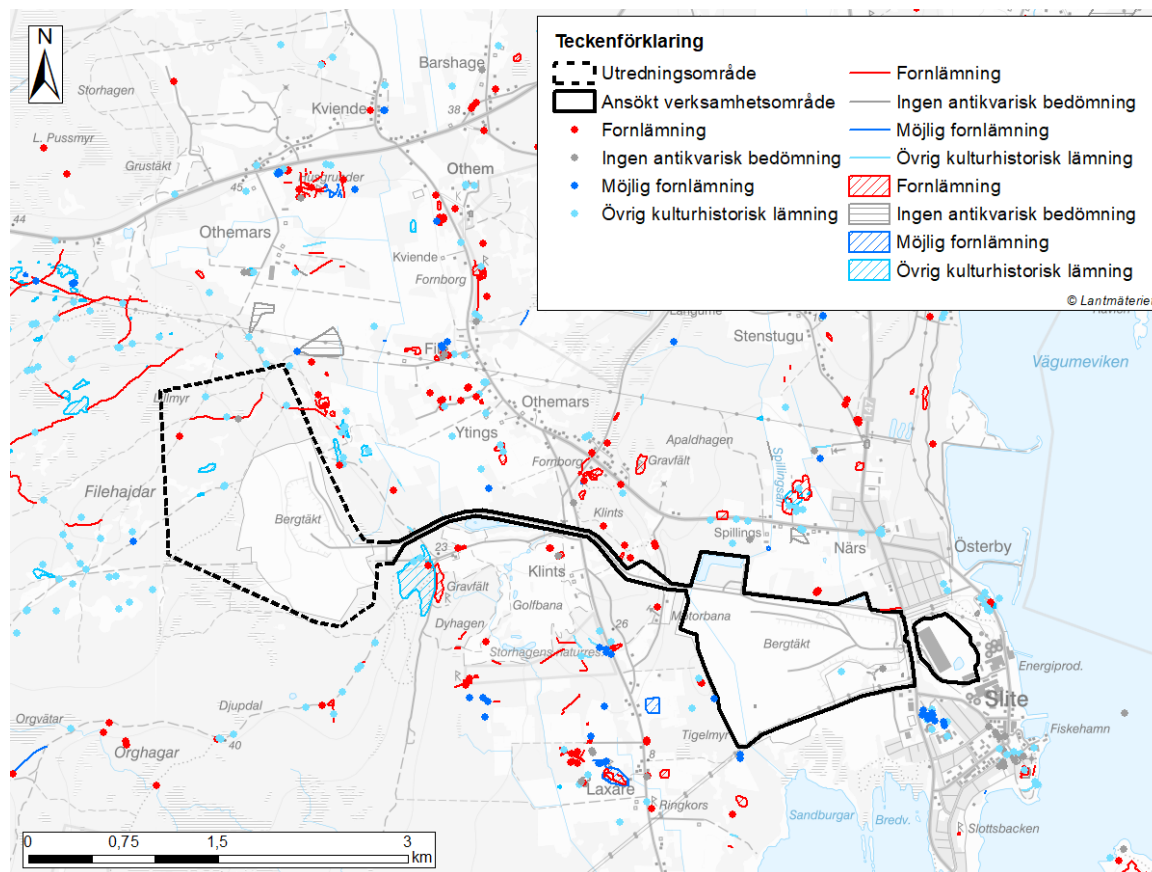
N

Teckenförklaring

Utredningsområde
Ansökt verksamhetsområde
Fornlämning
Ingen antikvarisk bedömning
Möjlig fornlämning
Övrig kulturhistorisk lämning

Fornlämning
Ingen antikvarisk bedömning
Möjlig fornlämning
Övrig kulturhistorisk lämning
Fornlämning
Ingen antikvarisk bedömning
Möjlig fornlämning
Övrig kulturhistorisk lämning

© Lantmäteriet

Barshage
Storhagen
Kviende
38
L. Pussmyr
Grustäkt
Othem
45
44
Othemars
Kviende
Fornborg
Langume
Stenstugu
Fi
Vägumeviken
Othemars
Ytings
Apaldhagen
Fornborg
Gravfält
Filehajdar
Klints
Spillings
Bergtäkt
Närs
Österby
23
Klints
Gravfält
Golfbana
Motorbana
Dyhagen
26
Bergtäkt
Storhagens naturres
Energiprod.
Slite
Djupdal
Orgvätar
40
Orghagar
Tigelmyr
Fiskehamn
8
Laxare
Ringkors
Sandburgar
Bredv.
Slottsbacken

0
0,75
1,5
3
km